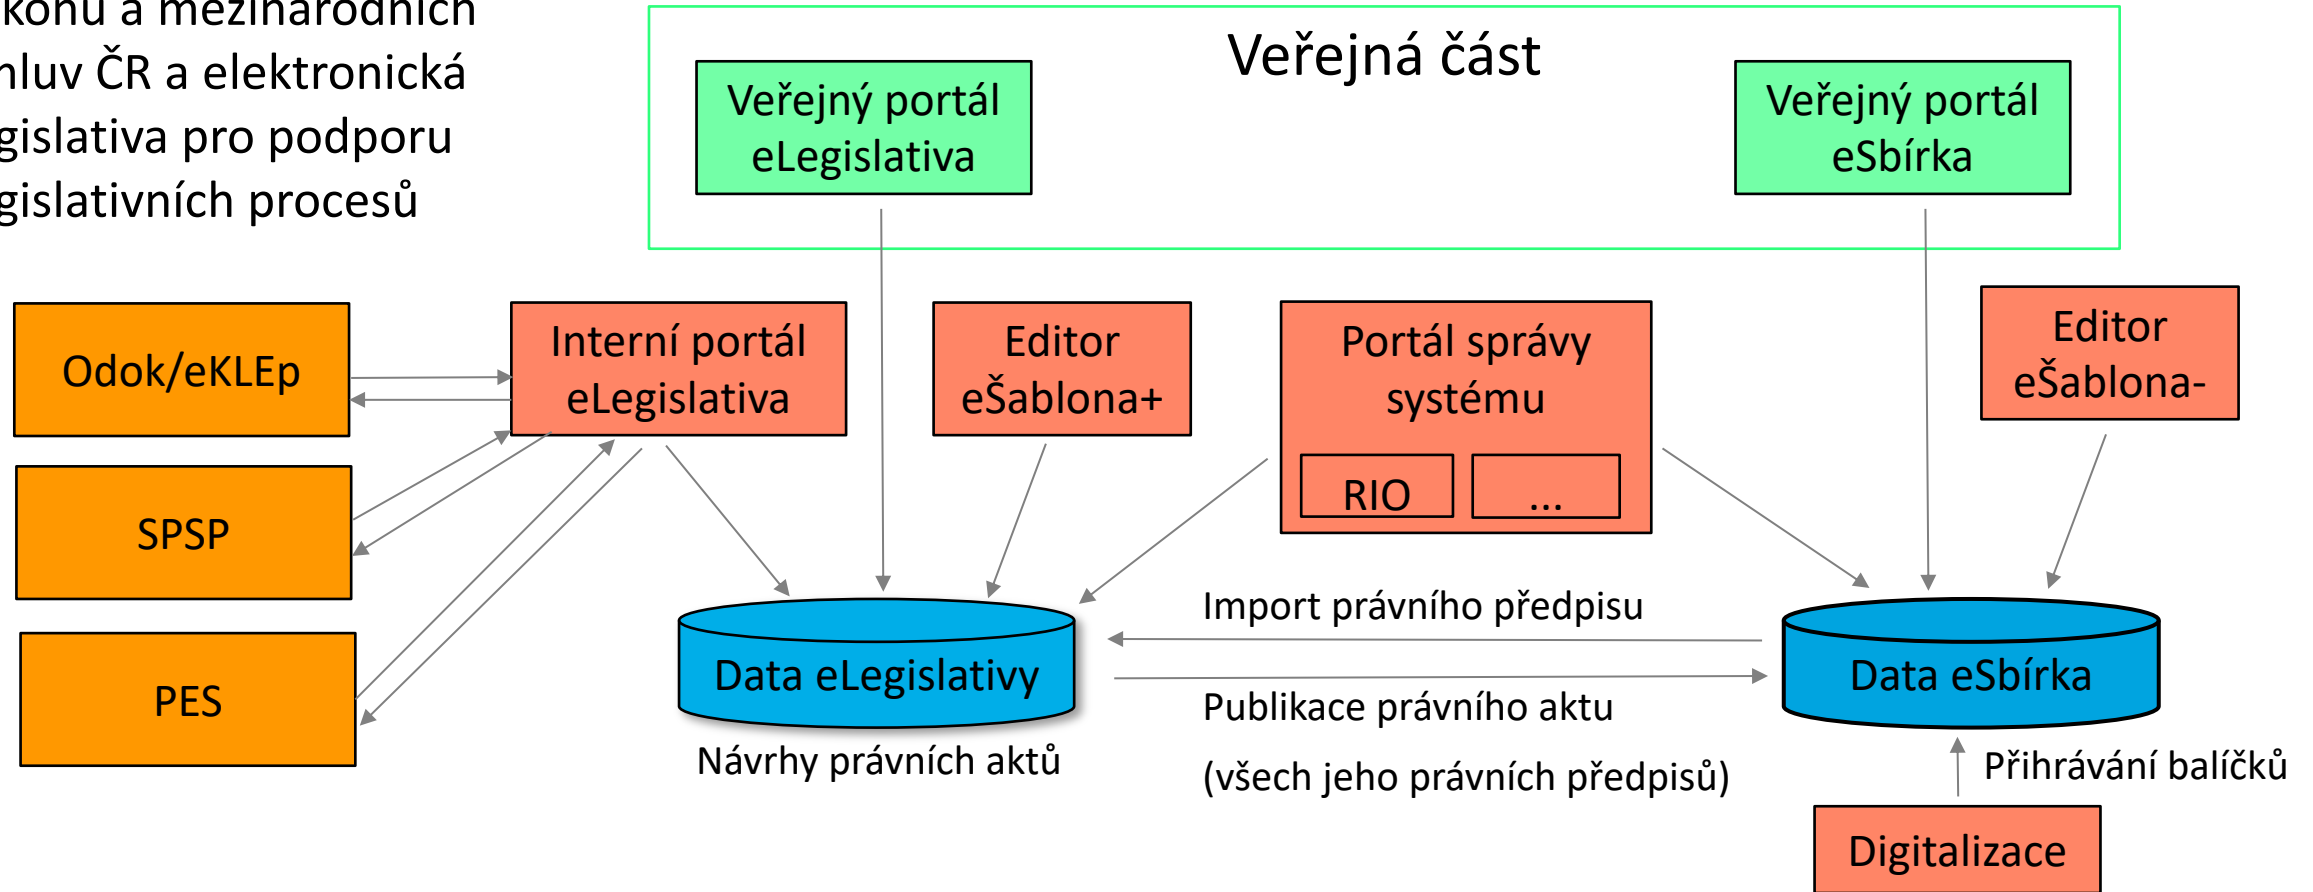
konů a mezinárodních
nluv ČR a elektronická
gislativa pro podporu
gislativních procesů

Veřejná část

Veřejný portál eLegislativa

Veřejný portál eSbírka

Odok/eKLEp

Interní portál eLegislativa

Editor eŠablona+

Portál správy systému

RIO

...

Editor eŠablona-

SPSP

PES

Import právního předpisu

Data eLegislativy

Data eSbírka

Publikace právního aktu

Návrhy právních aktů

(všech jeho právních předpisů)

Přihrávání balíčků

Digitalizace